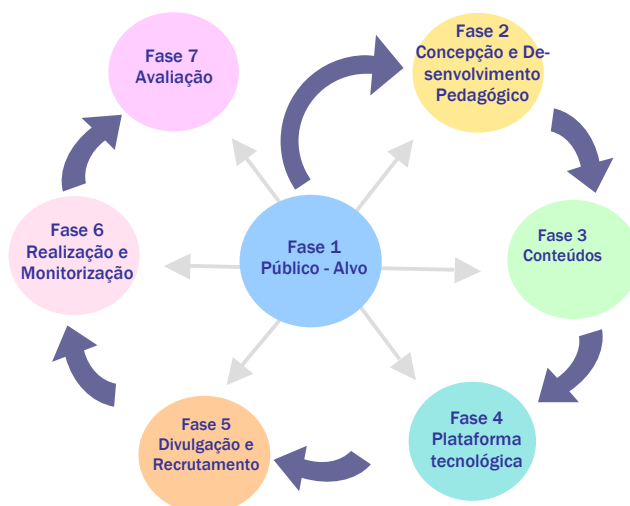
Fase 1
Público - Alvo

Fase 2
Concepção e Desenvolvimento Pedagógico

Fase 3
Conteúdos

Fase 4
Plataforma tecnológica

Fase 5
Divulgação e Recrutamento

Fase 6
Realização e Monitorização

Fase 7
Avaliação